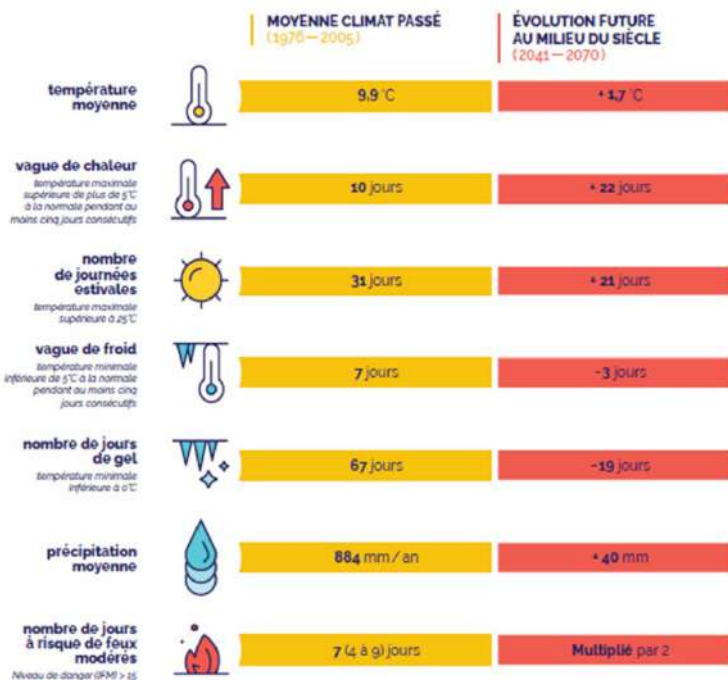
| | MOYENNE CLIMAT PASSÉ (1976 — 2005) | ÉVOLUTION FUTURE AU MILIEU DU SIÈCLE (2041 — 2070) |
|---|---|---|
| température moyenne | 9.9 °C | + 1,7 °C |
| vague de chaleur<br>température maximale supérieure de plus de 5°C à la normale pendant au moins cinq jours consécutifs | 10 jours | + 22 jours |
| nombre de journées estivales<br>température maximale supérieure à 25°C | 31 jours | + 21 jours |
| vague de froid<br>température minimale inférieure de 5°C à la normale pendant au moins cinq jours consécutifs | 7 jours | -3 jours |
| nombre de jours de gel<br>température minimale inférieure à 0°C | 67 jours | -19 jours |
| précipitation moyenne | 884 mm / an | + 40 mm |
| nombre de jours à risque de feux modérés<br>Niveau de danger (IFM) > 15 | 7 (4 à 9) jours | Multiplié par 2 |